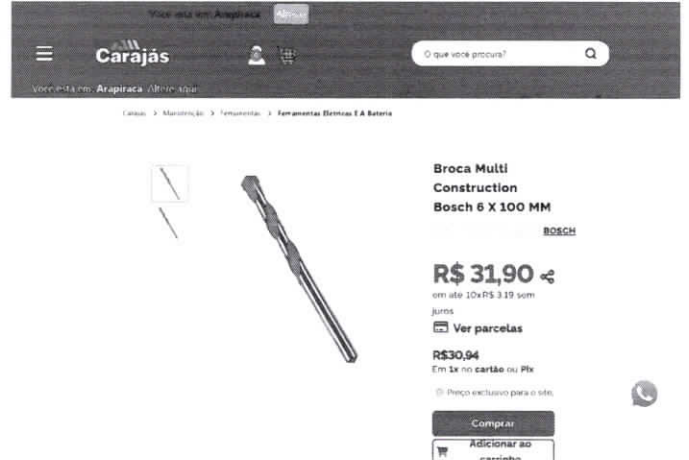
Você está em Arapiraca Alterar

Carajás

O que você procura?

Você está em: Arapiraca. Alterar aqui

Carajás > Manutenção > Ferramentas > Ferramentas Elétricas E A Bateria

Broca Multi Construction Bosch 6 X 100 MM

BOSCH

R$ 31,90

em até 10x R$ 3,19 sem juros

Ver parcelas

R$30,94
Em 1x no cartão ou Pix

Preço exclusivo para o site.

Comprar

Adicionar ao carrinho